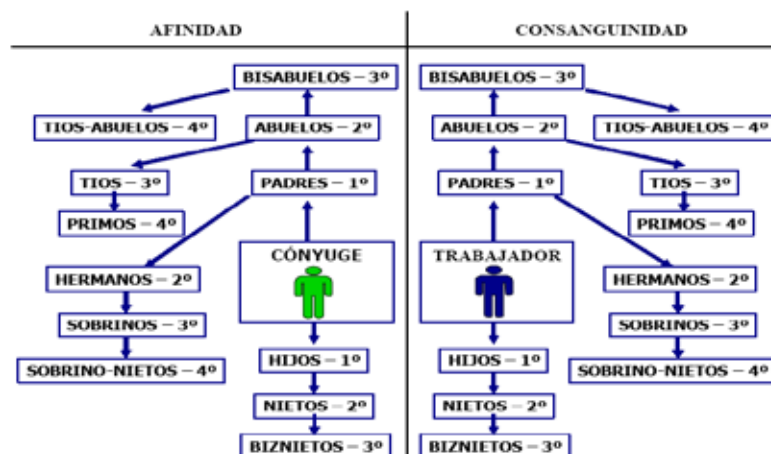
AFINIDAD

BISABUELOS – 3º

TIOS-ABUELOS – 4º

ABUELOS – 2º

TIOS – 3º

PADRES – 1º

PRIMOS – 4º

CÓNYUGE

HERMANOS – 2º

SOBRINOS – 3º

SOBRINO-NIETOS – 4º

HIJOS – 1º

NIETOS – 2º

BIZNIETOS – 3º

CONSANGUINIDAD

BISABUELOS – 3º

ABUELOS – 2º

TIOS-ABUELOS – 4º

PADRES – 1º

TIOS – 3º

PRIMOS – 4º

TRABAJADOR

HERMANOS – 2º

SOBRINOS – 3º

SOBRINO-NIETOS – 4º

HIJOS – 1º

NIETOS – 2º

BIZNIETOS – 3º